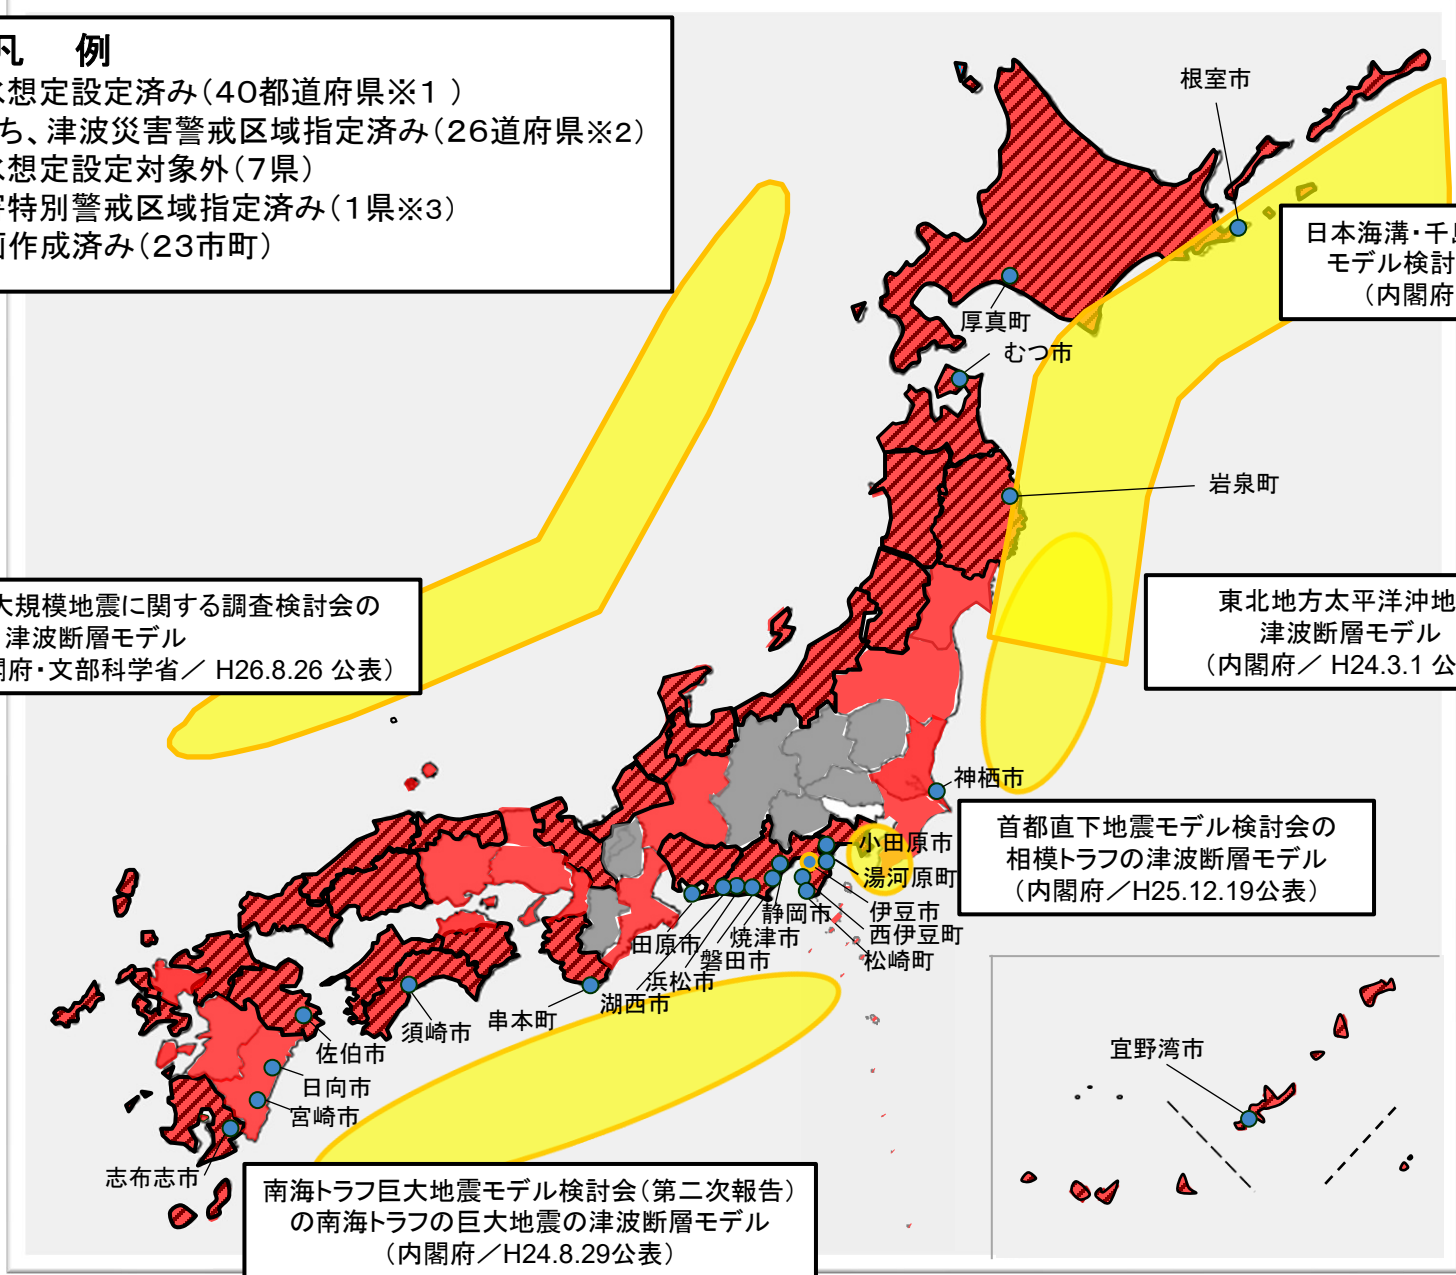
凡　例
水想定設定済み（40都道府県※1 ）
ち、津波災害警戒区域指定済み（26道府県※2）
水想定設定対象外（7県）
害特別警戒区域指定済み（1県※3）
画作成済み（23市町）

根室市

日本海溝・千
モデル検討
（内閣府

厚真町
むつ市

岩泉町

大規模地震に関する調査検討会の
津波断層モデル
閣府・文部科学省／ H26.8.26 公表）

東北地方太平洋沖地
津波断層モデル
（内閣府／ H24.3.1 公

神栖市

首都直下地震モデル検討会の
相模トラフの津波断層モデル
（内閣府／H25.12.19公表）

小田原市
湯河原町
伊豆市
西伊豆町
松崎町
静岡市
焼津市
磐田市
浜松市
湖西市
田原市
串本町
須崎市
佐伯市
日向市
宮崎市
志布志市

宜野湾市

南海トラフ巨大地震モデル検討会（第二次報告）
の南海トラフの巨大地震の津波断層モデル
（内閣府／H24.8.29公表）